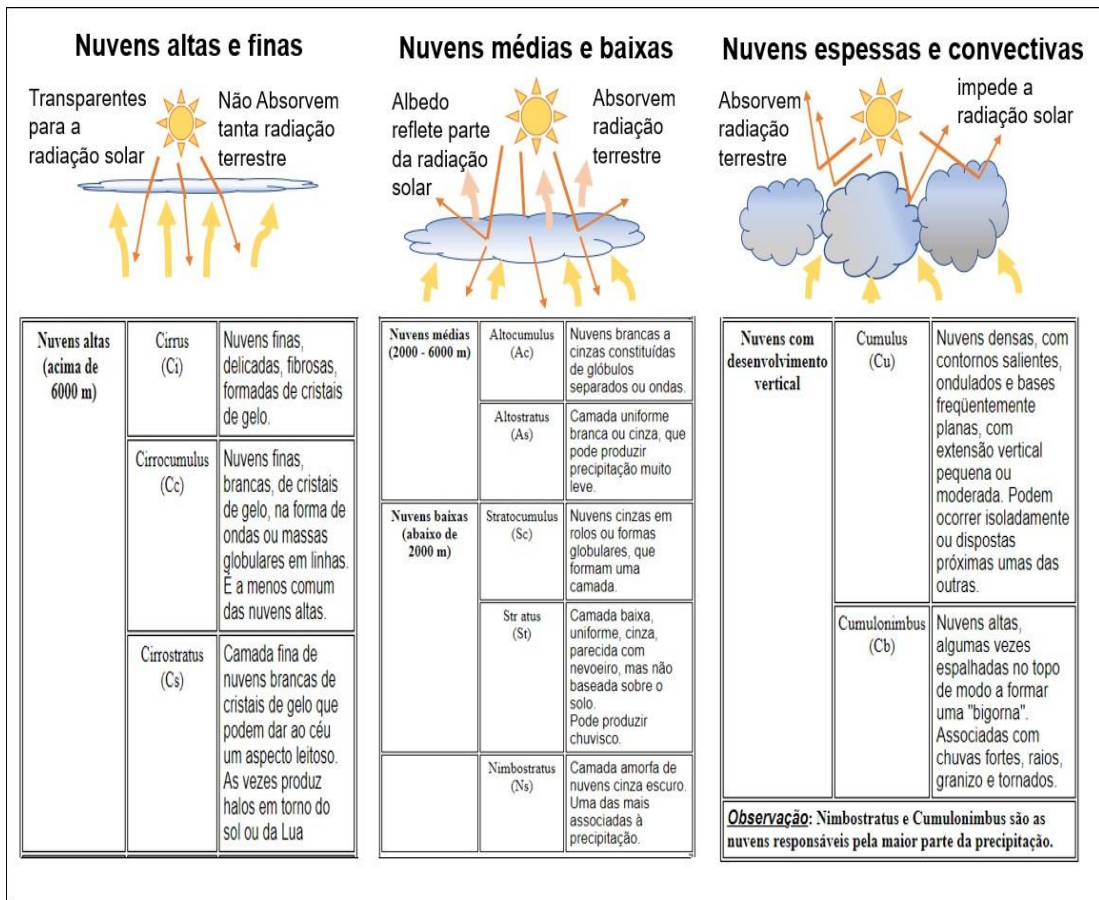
Nuvens altas e finas

Transparentes para a radiação solar

Não Absorvem tanta radiação terrestre

Nuvens médias e baixas

Albedo reflete parte da radiação solar

Absorvem radiação terrestre

Nuvens espessas e convectivas

Absorvem radiação terrestre

impede a radiação solar

| Nuvens altas (acima de 6000 m) | Cirrus (Ci) | Nuvens finas, delicadas, fibrosas, formadas de cristais de gelo. |
|---|---|---|
| | Cirrocumulus (Cc) | Nuvens finas, brancas, de cristais de gelo, na forma de ondas ou massas globulares em linhas. É a menos comum das nuvens altas. |
| | Cirrostratus (Cs) | Camada fina de nuvens brancas de cristais de gelo que podem dar ao céu um aspecto leitoso. As vezes produz halos em torno do sol ou da Lua |

| Nuvens médias (2000 - 6000 m) | Altocumulus (Ac) | Nuvens brancas a cinzas constituídas de glóbulos separados ou ondas. |
|---|---|---|
| | Altostratus (As) | Camada uniforme branca ou cinza, que pode produzir precipitação muito leve. |
| Nuvens baixas (abaixo de 2000 m) | Stratocumulus (Sc) | Nuvens cinzas em rolos ou formas globulares, que formam uma camada. |
| | Str atus (St) | Camada baixa, uniforme, cinza, parecida com nevoeiro, mas não baseada sobre o solo. Pode produzir chuvisco. |
| | Nimbostratus (Ns) | Camada amorfa de nuvens cinza escuro. Uma das mais associadas à precipitação. |

| Nuvens com desenvolvimento vertical | Cumulus (Cu) | Nuvens densas, com contornos salientes, ondulados e bases freqüentemente planas, com extensão vertical pequena ou moderada. Podem ocorrer isoladamente ou dispostas próximas umas das outras. |
|---|---|---|
| | Cumulonimbus (Cb) | Nuvens altas, algumas vezes espalhadas no topo de modo a formar uma "bigorna". Associadas com chuvas fortes, raios, granizo e tornados. |

Observação: Nimbostratus e Cumulonimbus são as nuvens responsáveis pela maior parte da precipitação.